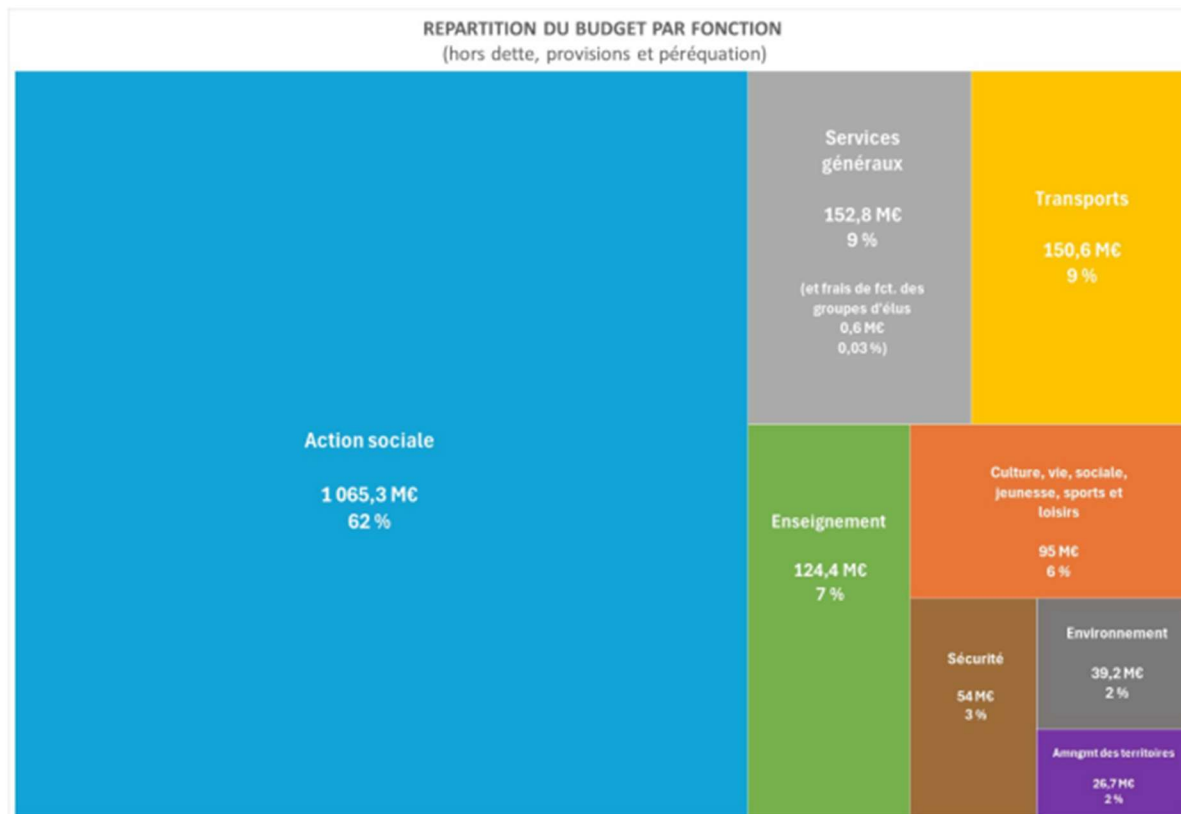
REPARTITION DU BUDGET PAR FONCTION
(hors dette, provisions et péréquation)

Action sociale

1 065,3 M€
62 %

Services généraux

152,8 M€
9 %

(et frais de fct. des groupes d'élus
0,6 M€
0,03 %)

Transports

150,6 M€
9 %

Enseignement

124,4 M€
7 %

Culture, vie, sociale, jeunesse, sports et loisirs

95 M€
6 %

Sécurité

54 M€
3 %

Environnement

39,2 M€
2 %

Amngmt des territoires

26,7 M€
2 %